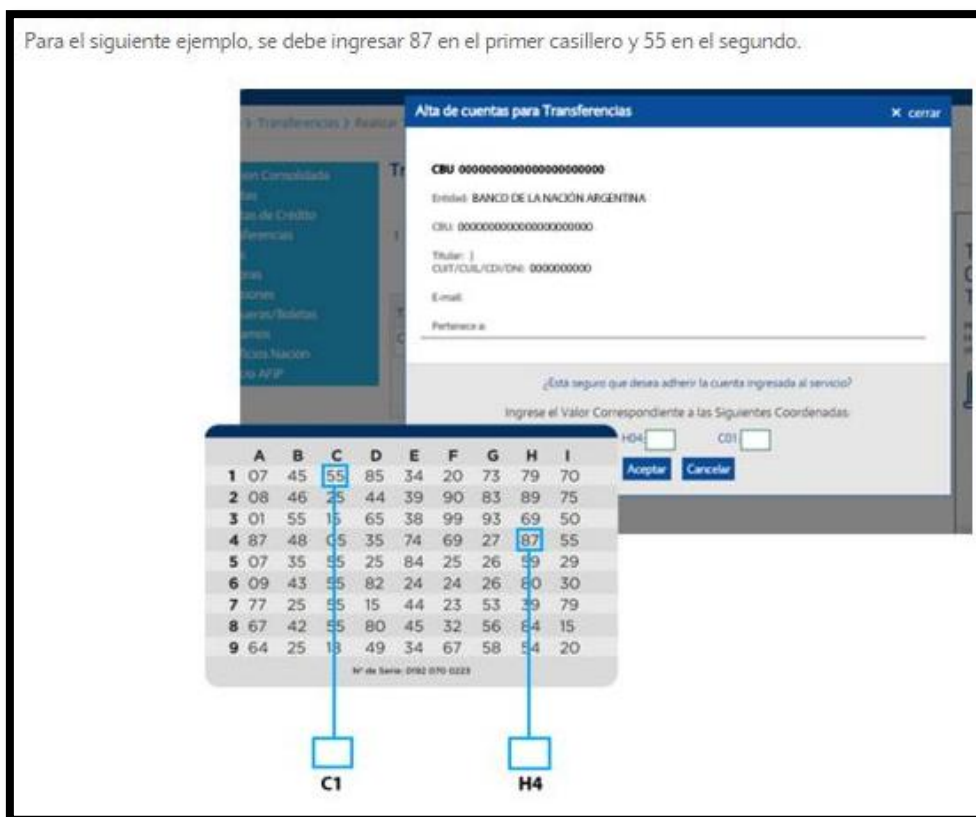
Para el siguiente ejemplo, se debe ingresar 87 en el primer casillero y 55 en el segundo.

> Transferencias > Realizar

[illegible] Consolidada
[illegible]
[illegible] de Crédito
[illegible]ferencias
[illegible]
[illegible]
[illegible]
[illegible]/Boletas
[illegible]
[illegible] Nación
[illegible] AFIP

Alta de cuentas para Transferencias

× cerrar

CBU 0000000000000000000000

Entidad: BANCO DE LA NACIÓN ARGENTINA

CBU: 0000000000000000000000

Titular: |
CUIT/CUIL/CDI/DNI: 0000000000

E-mail:

Pertenece a:

¿Está seguro que desea adherir la cuenta ingresada al servicio?

Ingrese el Valor Correspondiente a las Siguientes Coordenadas

H04 C01

Aceptar Cancelar

| | A | B | C | D | E | F | G | H | I |
|---|---|---|---|---|---|---|---|---|---|
| 1 | 07 | 45 | 55 | 85 | 34 | 20 | 73 | 79 | 70 |
| 2 | 08 | 46 | 25 | 44 | 39 | 90 | 83 | 89 | 75 |
| 3 | 01 | 55 | 15 | 65 | 38 | 99 | 93 | 69 | 50 |
| 4 | 87 | 48 | 05 | 35 | 74 | 69 | 27 | 87 | 55 |
| 5 | 07 | 35 | 55 | 25 | 84 | 25 | 26 | 59 | 29 |
| 6 | 09 | 43 | 55 | 82 | 24 | 24 | 26 | 80 | 30 |
| 7 | 77 | 25 | 55 | 15 | 44 | 23 | 53 | 39 | 79 |
| 8 | 67 | 42 | 55 | 80 | 45 | 32 | 56 | 64 | 15 |
| 9 | 64 | 25 | 18 | 49 | 34 | 67 | 58 | 54 | 20 |

Nº de Serie: 0192 070 0223

C1

H4